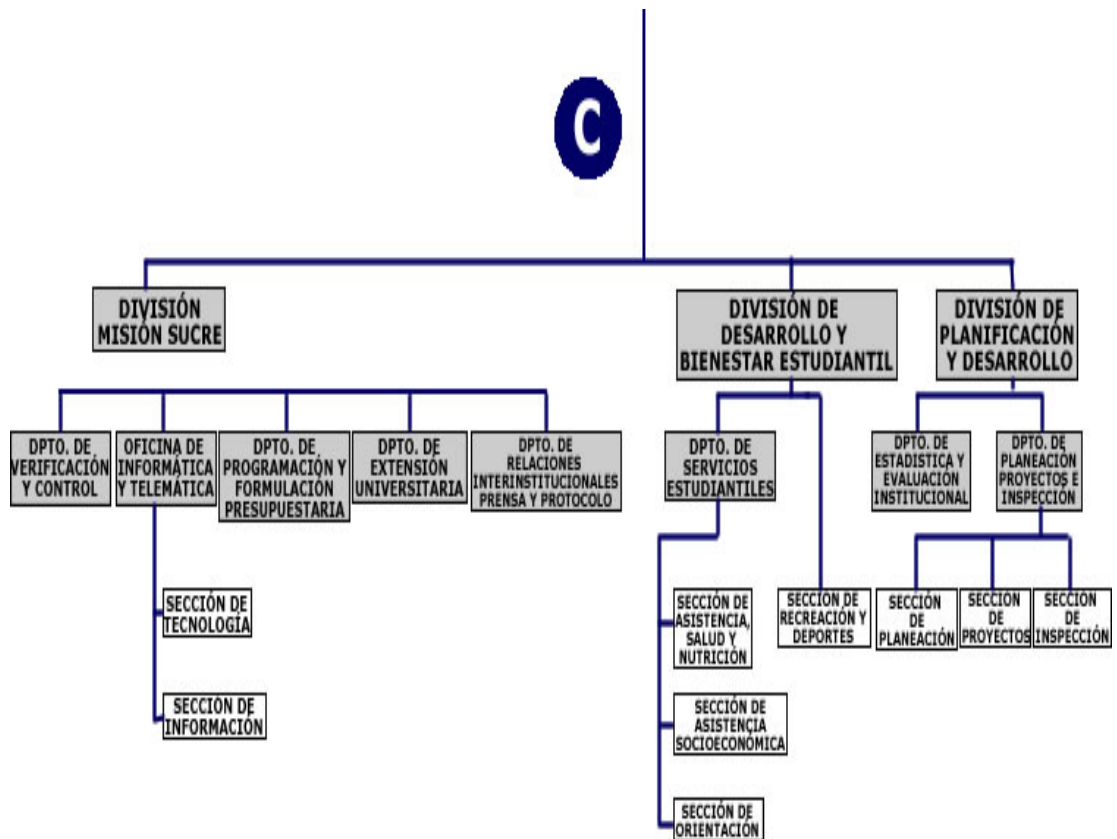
C

DIVISIÓN MISIÓN SUCRE

DIVISIÓN DE DESARROLLO Y BIENESTAR ESTUDIANTIL

DIVISIÓN DE PLANIFICACIÓN Y DESARROLLO

DPTO. DE VERIFICACIÓN Y CONTROL

OFICINA DE INFORMÁTICA Y TELEMÁTICA

DPTO. DE PROGRAMACIÓN Y FORMULACIÓN PRESUPUESTARIA

DPTO. DE EXTENSIÓN UNIVERSITARIA

DPTO. DE RELACIONES INTERINSTITUCIONALES PRENSA Y PROTOCOLO

DPTO. DE SERVICIOS ESTUDIANTILES

DPTO. DE ESTADISTICA Y EVALUACIÓN INSTITUCIONAL

DPTO. DE PLANEACIÓN PROYECTOS E INSPECCIÓN

SECCIÓN DE TECNOLOGÍA

SECCIÓN DE INFORMACIÓN

SECCIÓN DE ASISTENCIA, SALUD Y NUTRICIÓN

SECCIÓN DE ASISTENCIA SOCIOECONÓMICA

SECCIÓN DE ORIENTACIÓN

SECCIÓN DE RECREACIÓN Y DEPORTES

SECCIÓN DE PLANEACIÓN

SECCIÓN DE PROYECTOS

SECCIÓN DE INSPECCIÓN